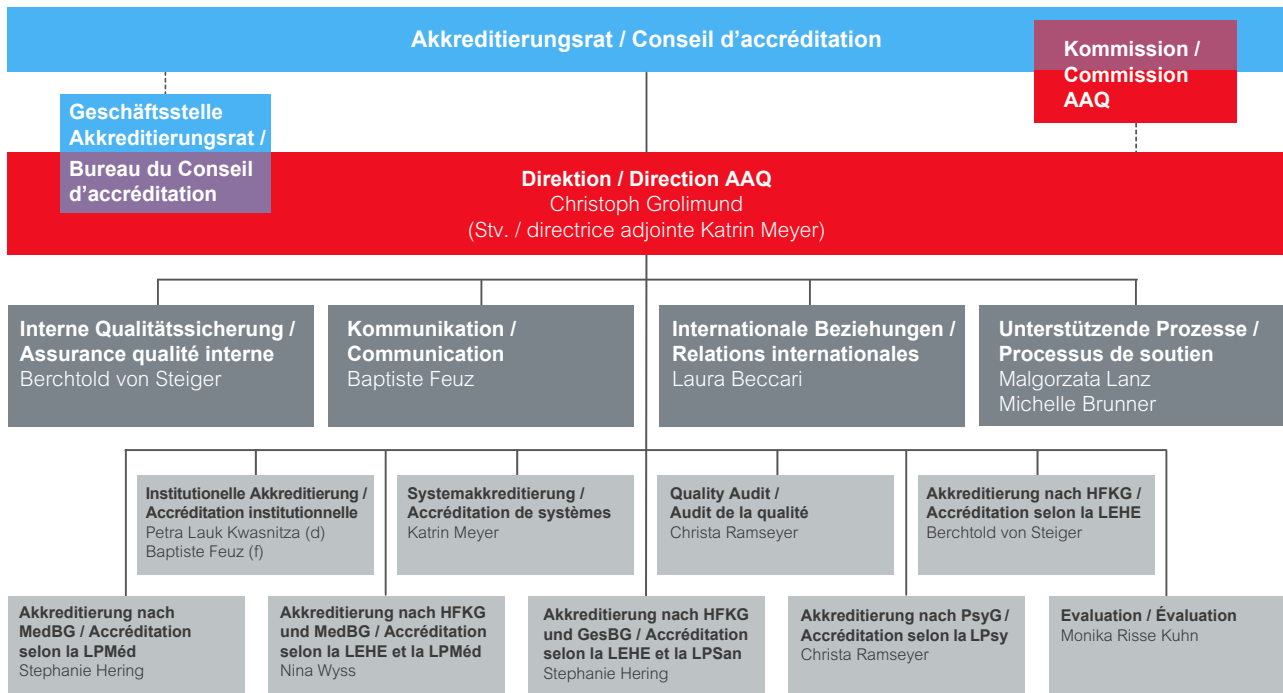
Akkreditierungsrat / Conseil d'accréditation

Kommission / Commission AAQ

Geschäftsstelle Akkreditierungsrat / Bureau du Conseil d'accréditation

Direktion / Direction AAQ
Christoph Grolimund
(Stv. / directrice adjointe Katrin Meyer)

Interne Qualitätssicherung / Assurance qualité interne
Berchtold von Steiger

Kommunikation / Communication
Baptiste Feuz

Internationale Beziehungen / Relations internationales
Laura Beccari

Unterstützende Prozesse / Processus de soutien
Malgorzata Lanz
Michelle Brunner

Institutionelle Akkreditierung / Accréditation institutionnelle
Petra Lauk Kwasnitza (d)
Baptiste Feuz (f)

Systemakkreditierung / Accréditation de systèmes
Katrin Meyer

Quality Audit / Audit de la qualité
Christa Ramseyer

Akkreditierung nach HFKG / Accréditation selon la LEHE
Berchtold von Steiger

Akkreditierung nach MedBG / Accréditation selon la LPMéd
Stephanie Hering

Akkreditierung nach HFKG und MedBG / Accréditation selon la LEHE et la LPMéd
Nina Wyss

Akkreditierung nach HFKG und GesBG / Accréditation selon la LEHE et la LPSan
Stephanie Hering

Akkreditierung nach PsyG / Accréditation selon la LPsy
Christa Ramseyer

Evaluation / Évaluation
Monika Risse Kuhn